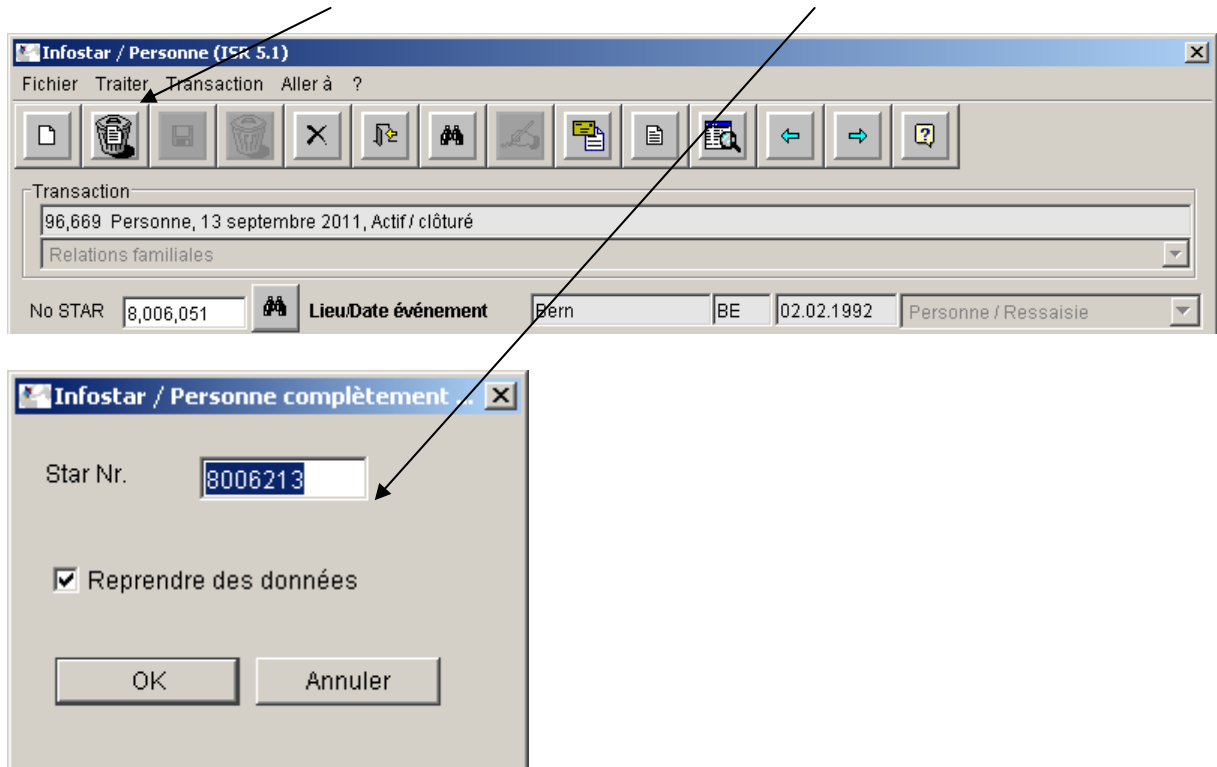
Infostar / Personne (ISR 5.1)

Fichier Traiter Transaction Aller à ?

Transaction

96,669 Personne, 13 septembre 2011, Actif / clôturé

Relations familiales

No STAR 8,006,051 Lieu/Date événement Bern BE 02.02.1992 Personne / Ressaisie

Infostar / Personne complètement ...

Star Nr. 8006213

Reprendre des données

OK Annuler